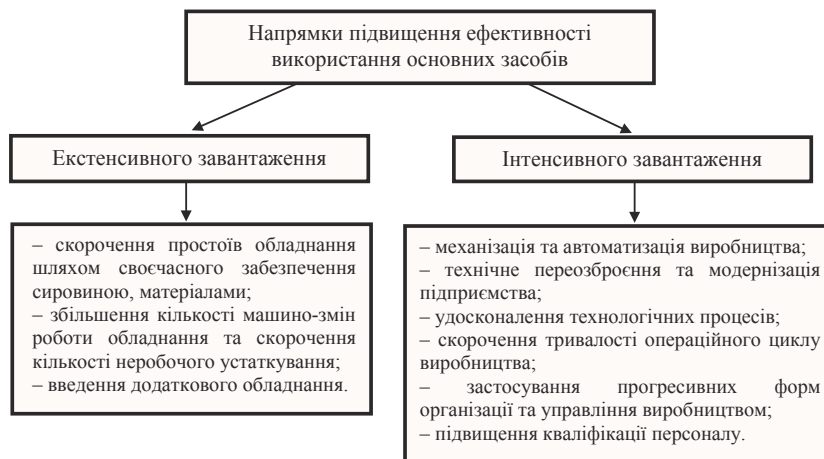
Напрямки підвищення ефективності використання основних засобів

Екстенсивного завантаження

Інтенсивного завантаження

– скорочення простоїв обладнання шляхом своєчасного забезпечення сировиною, матеріалами;
– збільшення кількості машино-змін роботи обладнання та скорочення кількості неробочого устаткування;
– введення додаткового обладнання.

– механізація та автоматизація виробництва;
– технічне переозброєння та модернізація підприємства;
– удосконалення технологічних процесів;
– скорочення тривалості операційного циклу виробництва;
– застосування прогресивних форм організаці та управління виробництвом;
– підвищення кваліфікації персоналу.